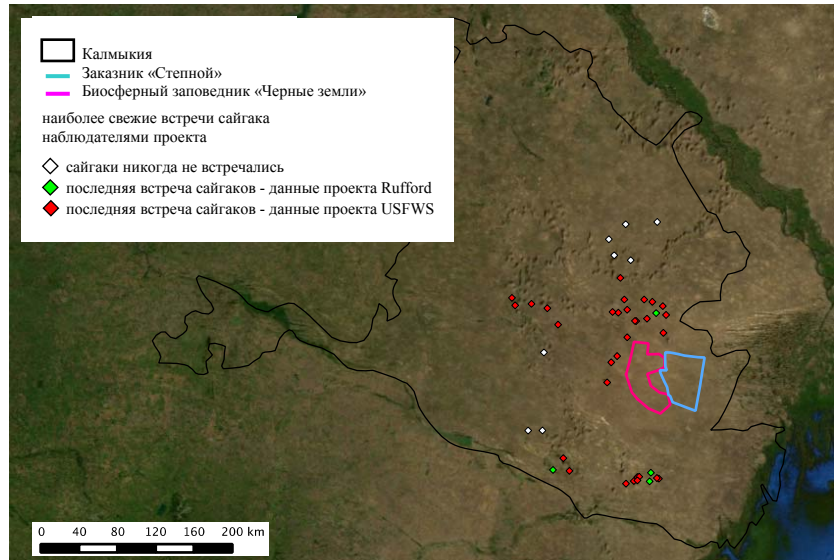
Калмыкия
Заказник «Степной»
Биосферный заповедник «Черные земли»

наиболее свежие встречи сайгака наблюдателями проекта

сайгаки никогда не встречались
последняя встреча сайгаков - данные проекта Rufford
последняя встреча сайгаков - данные проекта USFWS

0 40 80 120 160 200 km